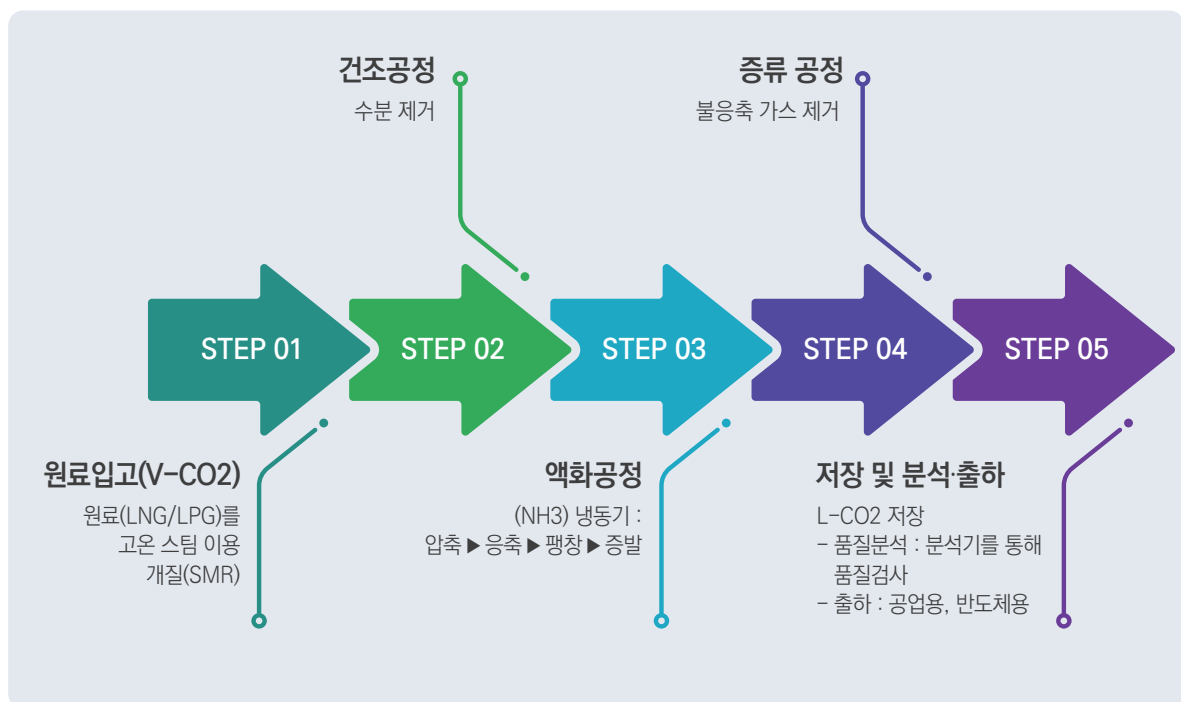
건조공정
수분 제거

증류 공정
불응축 가스 제거

STEP 01

STEP 02

STEP 03

STEP 04

STEP 05

원료입고(V-CO2)
원료(LNG/LPG)를 고온 스팀 이용 개질(SMR)

액화공정
(NH3) 냉동기 : 압축 ▶ 응축 ▶ 팽창 ▶ 증발

저장 및 분석·출하
L-CO2 저장
- 품질분석 : 분석기를 통해 품질검사
- 출하 : 공업용, 반도체용